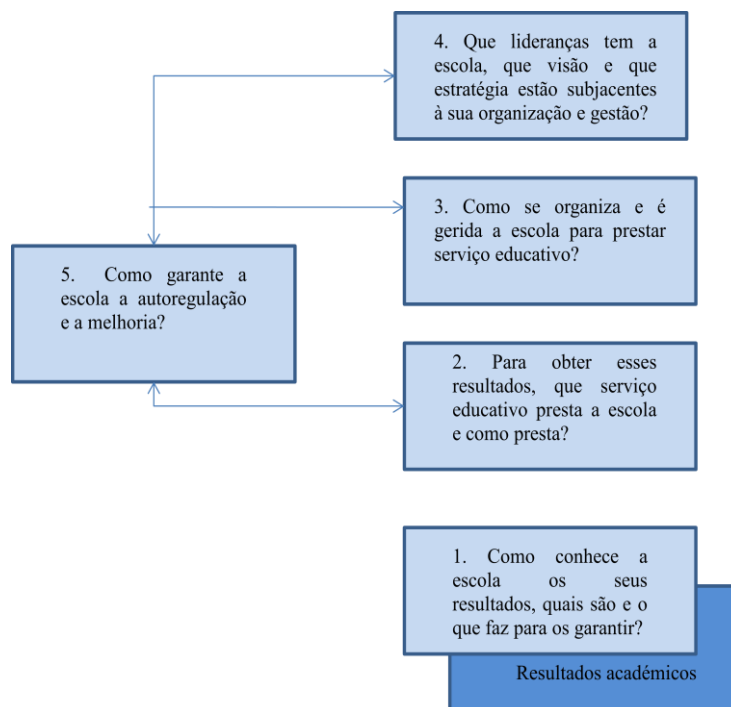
4. Que lideranças tem a escola, que visão e que estratégia estão subjacentes à sua organização e gestão?

3. Como se organiza e é gerida a escola para prestar serviço educativo?

5. Como garante a escola a autoregulação e a melhoria?

2. Para obter esses resultados, que serviço educativo presta a escola e como presta?

1. Como conhece a escola os seus resultados, quais são e o que faz para os garantir?

Resultados académicos